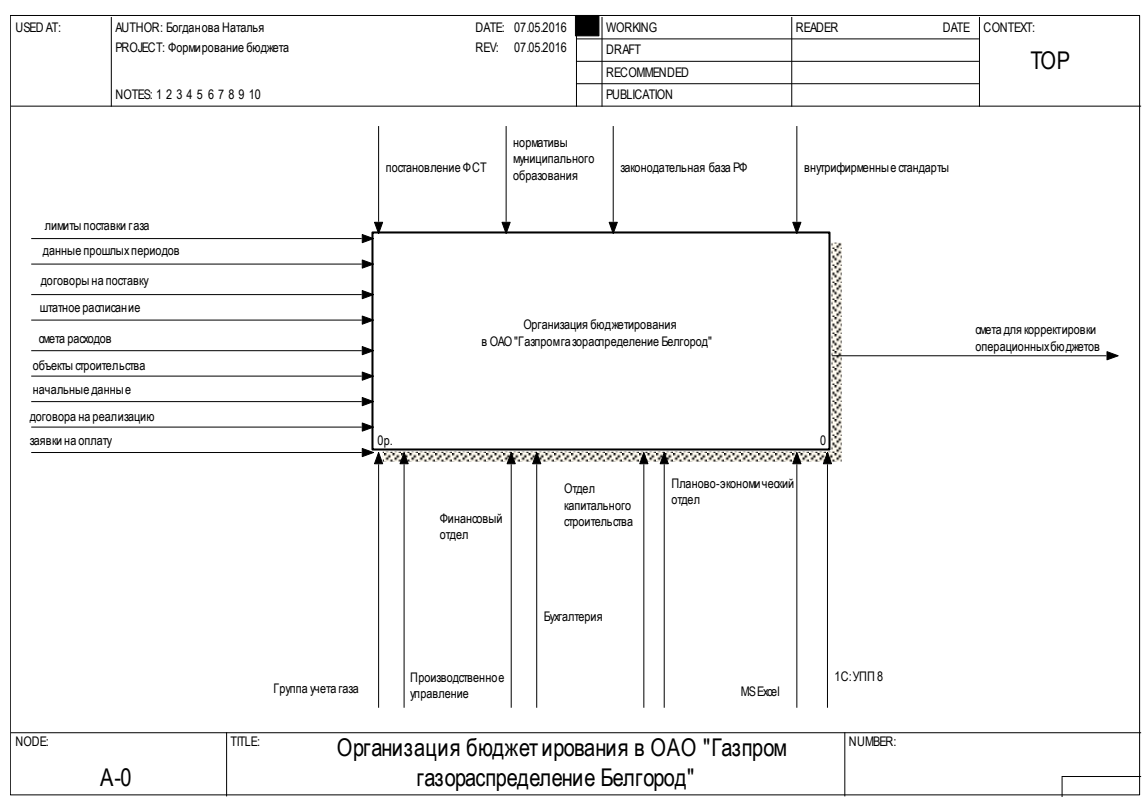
| USED AT: | AUTHOR: Богданова Наталья<br>PROJECT: Формирование бюджета<br><br>NOTES: 1 2 3 4 5 6 7 8 9 10 | DATE: 07.05.2016<br>REV: 07.05.2016 | | WORKING<br>DRAFT<br>RECOMMENDED<br>PUBLICATION | READER | DATE | CONTEXT:<br><br>TOP |
|---|---|---|---|---|---|---|---|

постановление ФСТ

нормативы муниципального образования

законодательная база РФ

внутрифирменные стандарты

лимиты поставки газа

данные прошлых периодов

договоры на поставку

штатное расписание

смета расходов

объекты строительства

начальные данные

договора на реализацию

заявки на оплату

Организация бюджетирования в ОАО "Газпромгазораспределение Белгород"

смета для корректировки операционных бюджетов

0р.

0

Отдел капитального строительства

Планово-экономический отдел

Финансовый отдел

Бухгалтерия

Группа учета газа

Производственное управление

MS Excel

1С:УПП 8

| NODE:<br>A-0 | TITLE:<br>Организация бюджетирования в ОАО "Газпром газораспределение Белгород" | NUMBER: |
|---|---|---|